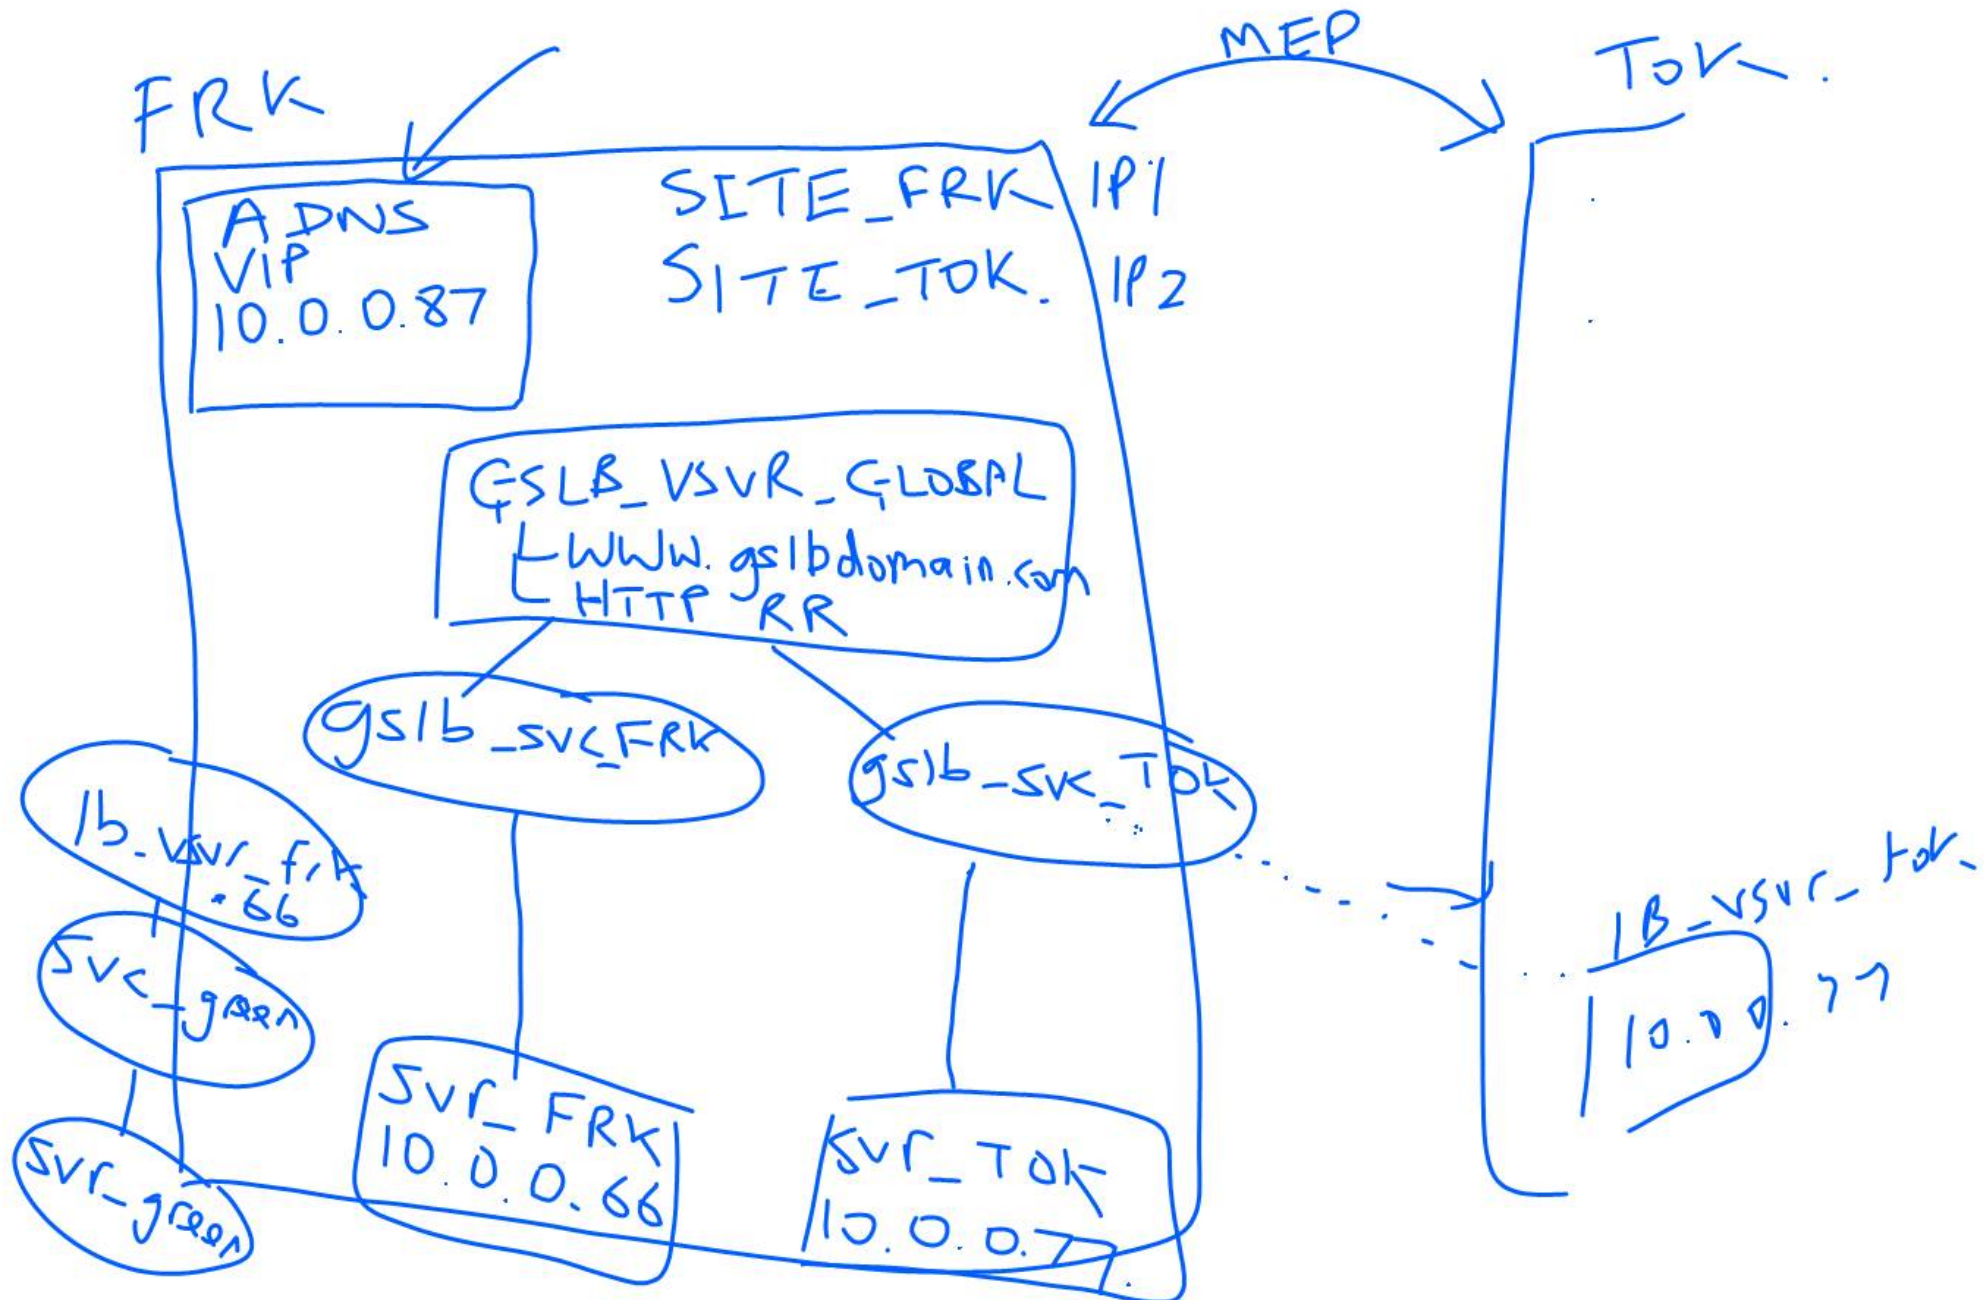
FRK

MEP

TOK

ADNS
VIP
10.0.0.87

SITE_FRK IP1
SITE_TOK IP2

GSLB_VSVR_GLOBAL
└ www.gslbdomain.com
└ HTTP RR

gslb_svc_FRK

gslb_svc_TOK

lb_vsvr_frk
.66

svc_green

svr_green

svr_FRK
10.0.0.66

svr_TOK
10.0.0.77

LB_vsvr_tok
10.0.0.77